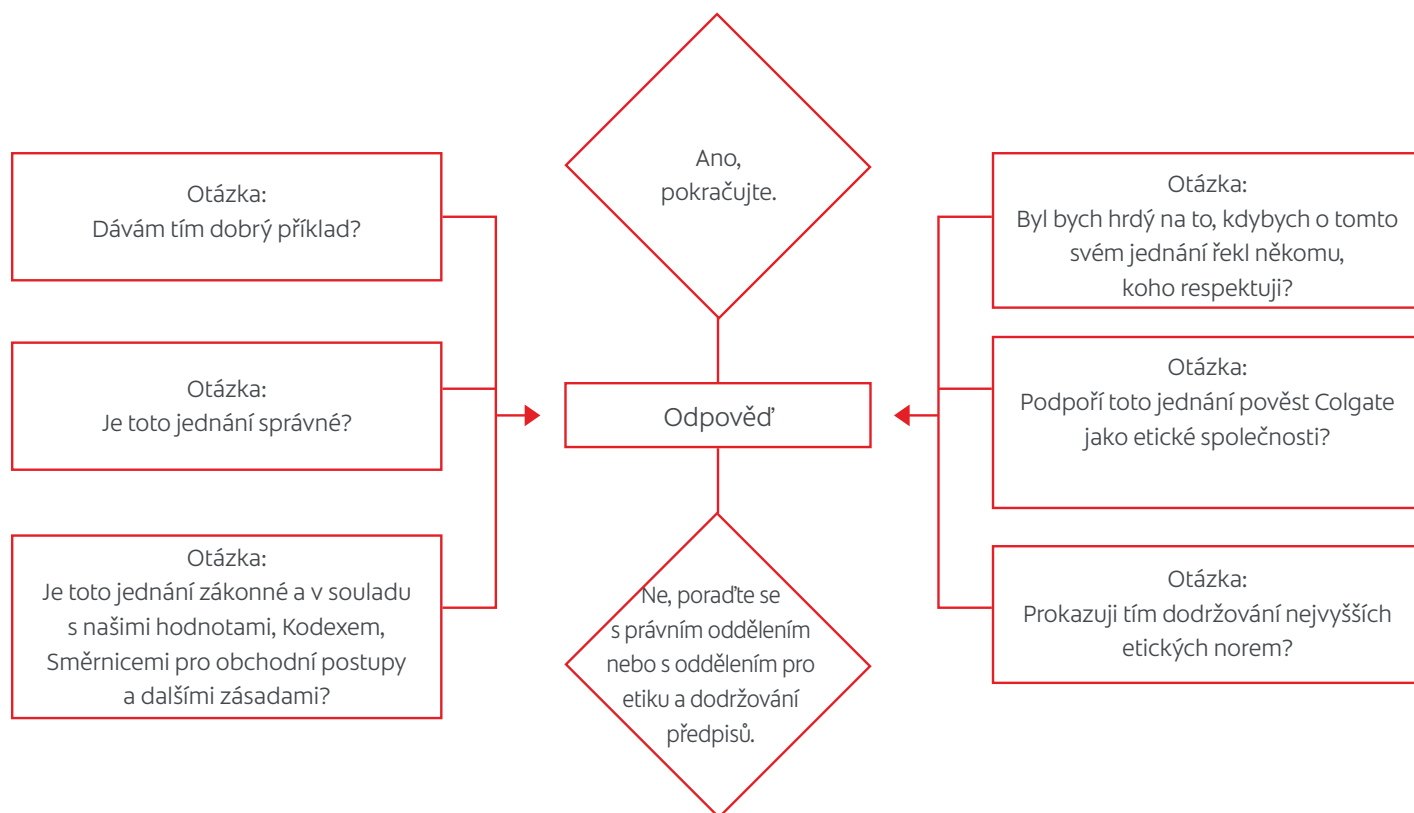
Otázka:
Dávám tím dobrý příklad?

Otázka:
Je toto jednání správné?

Otázka:
Je toto jednání zákonné a v souladu s našimi hodnotami, Kodexem, Směrnicemi pro obchodní postupy a dalšími zásadami?

Ano, pokračujte.

Odpověď

Ne, poraďte se s právním oddělením nebo s oddělením pro etiku a dodržování předpisů.

Otázka:
Byl bych hrdý na to, kdybych o tomto svém jednání řekl někomu, koho respektuji?

Otázka:
Podpoří toto jednání pověst Colgate jako etické společnosti?

Otázka:
Prokazuji tím dodržování nejvyšších etických norem?